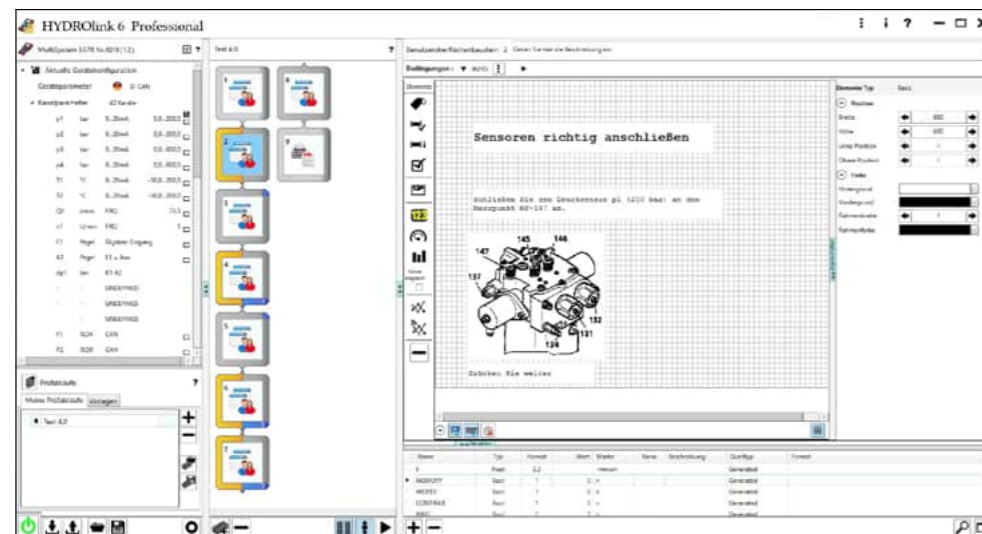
HYDROlink 6 Professional

MultiSystem 5070 Nr.8019 (12)

Test 6.0

Benutzerdefinierten Flächenbausteine 2

Bedingungen

Aktuelle Gerätekonfiguration

Gerätespezifische: 8 CAN

Kanalparameter 42 Kanäle

p1 bar 0..20mA 0.0..200.0
p2 bar 0..20mA 0.0..200.0
p3 bar 0..20mA 0.0..200.0
p4 bar 0..20mA 0.0..200.0
T1 °C 0..20mA -50.0..200.0
T2 °C 0..20mA -50.0..200.0
Q1 l/min FRQ
n1 U/min FRQ
I1 Pegel Digitaler Eingang
A1 Pegel E1 + Ans
dp1 bar E1-E2
UNDEFINED
UNDEFINED
UNDEFINED
F1 SOH CAN
F2 SOH CAN

Prüfabläufe

Meine Prüfabläufe Vorlagen

Test 6.0

Sensoren richtig anschließen

Schließen Sie den Drucksensor p1 (200 bar) an den Messpunkt MP-147 an.

145 146 147 137 132 134 131

Drücken Sie weiter

Element-Typ Basic

Position

Breite 800

Höhe 600

Linke Position 0

Obere Position 0

Farbe

Hintergrund

Rahmenbreite 1

Rahmenfarbe

Name Typ Format Wert Wertes Name Beschreibung Quelltyp Formel

Fixed 0.2 Generated

MIDKOPF Basic 1 0 Generated

WIDTH Basic 1 0 Generated

CONTROLS Basic 1 0 Generated